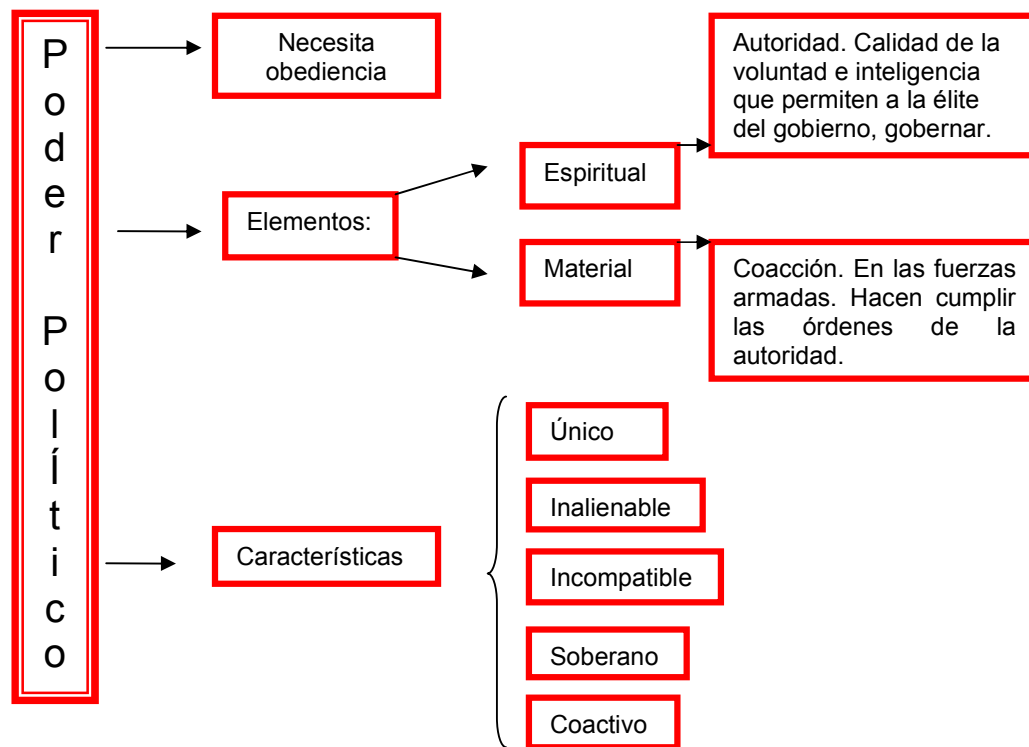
Poder PolÍtico

Necesita obediencia

Elementos:

Espiritual

Autoridad. Calidad de la voluntad e inteligencia que permiten a la élite del gobierno, gobernar.

Material

Coacción. En las fuerzas armadas. Hacen cumplir las órdenes de la autoridad.

Características

Único

Inalienable

Incompatible

Soberano

Coactivo